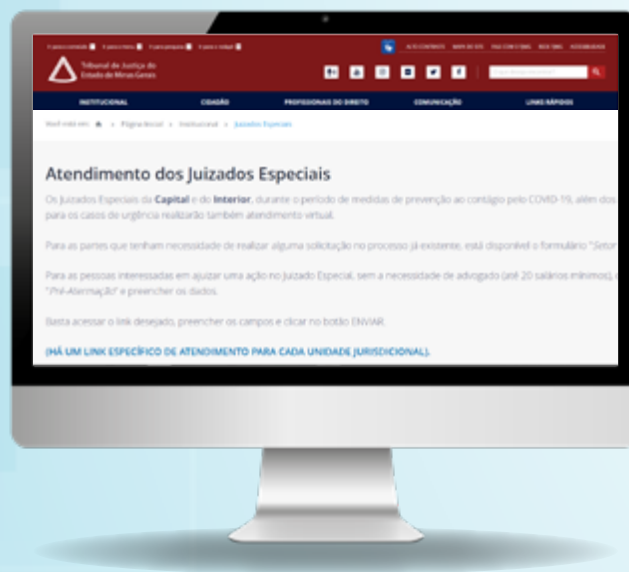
Tribunal de Justiça do Estado de Minas Gerais

INSTITUCIONAL CIDADÃO PROFISSIONAIS DO DIREITO COMUNICAÇÃO LINKS RÁPIDOS

Você está em: > Página Inicial > Institucional > Juizados Especiais

Atendimento dos Juizados Especiais

Os Juizados Especiais da **Capital** e do **Interior**, durante o período de medidas de prevenção ao contágio pelo COVID-19, além dos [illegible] para os casos de urgência realizarão também atendimento virtual.

Para as partes que tenham necessidade de realizar alguma solicitação no processo já existente, está disponível o formulário "Setor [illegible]

Para as pessoas interessadas em ajuizar uma ação no Juizado Especial, sem a necessidade de advogado (até 20 salários mínimos), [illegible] "Pré-Atermação" e preencher os dados.

Basta acessar o link desejado, preencher os campos e clicar no botão ENVIAR.

(HÁ UM LINK ESPECÍFICO DE ATENDIMENTO PARA CADA UNIDADE JURISDICIONAL).